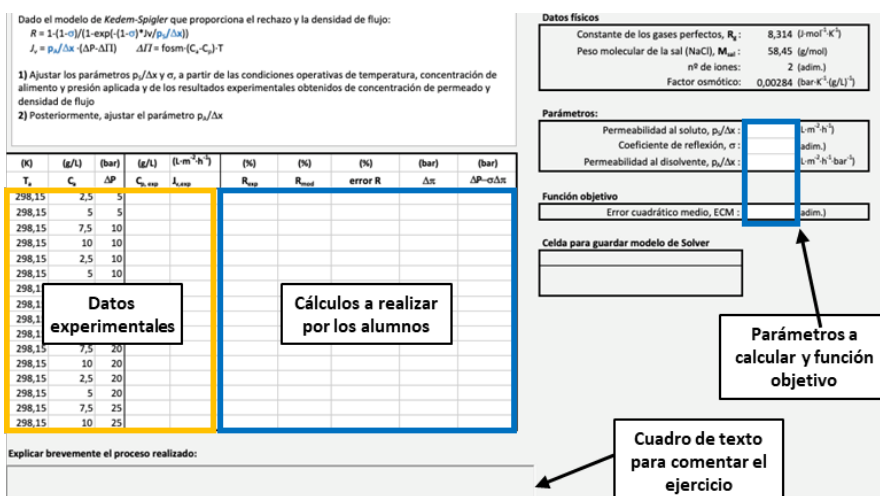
Dado el modelo de Kedem-Spigler que proporciona el rechazo y la densidad de flujo:
$R = 1-(1-\sigma)/(1-\exp(-(1-\sigma)*Jv/p_s/\Delta x))$
$J_v = p_w/\Delta x \cdot (\Delta P - \Delta\Pi)$ $\Delta\Pi$ = fosm$\cdot(C_a-C_p)\cdot T$

1) Ajustar los parámetros $p_s/\Delta x$ y σ, a partir de las condiciones operativas de temperatura, concentración de alimento y presión aplicada y de los resultados experimentales obtenidos de concentración de permeado y densidad de flujo
2) Posteriormente, ajustar el parámetro $p_w/\Delta x$

Datos físicos
| | | |
|---|---|---|
| Constante de los gases perfectos, $R_g$ : | 8,314 | ($J \cdot mol^{-1} \cdot K^{-1}$) |
| Peso molecular de la sal (NaCl), $M_{sal}$ : | 58,45 | (g/mol) |
| nº de iones: | 2 | (adim.) |
| Factor osmótico: | 0,00284 | ($bar \cdot K^{-1} \cdot (g/L)^{-1}$) |

Parámetros:
| | | |
|---|---|---|
| Permeabilidad al soluto, $p_s/\Delta x$ : | | ($L \cdot m^{-2} \cdot h^{-1}$) |
| Coeficiente de reflexión, σ : | | (adim.) |
| Permeabilidad al disolvente, $p_w/\Delta x$ : | | ($L \cdot m^{-2} \cdot h^{-1} \cdot bar^{-1}$) |

Función objetivo
| | | |
|---|---|---|
| Error cuadrático medio, ECM : | | (adim.) |

Celda para guardar modelo de Solver

| (K) | (g/L) | (bar) | (g/L) | ($L \cdot m^{-2} \cdot h^{-1}$) | (%) | (%) | (%) | (bar) | (bar) |
|---|---|---|---|---|---|---|---|---|---|
| $T_a$ | $C_a$ | ΔP | $C_{p,exp}$ | $J_{v,exp}$ | $R_{exp}$ | $R_{mod}$ | error R | Δπ | ΔP−σΔπ |
| 298,15 | 2,5 | 5 | | | | | | | |
| 298,15 | 5 | 5 | | | | | | | |
| 298,15 | 7,5 | 10 | | | | | | | |
| 298,15 | 10 | 10 | | | | | | | |
| 298,15 | 2,5 | 10 | | | | | | | |
| 298,15 | 5 | 10 | | | | | | | |
| 298,1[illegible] | | | | | | | | | |
| 298,1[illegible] | | | | | | | | | |
| 298,1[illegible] | | | | | | | | | |
| 298,1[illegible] | | | | | | | | | |
| 298,1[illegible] | | | | | | | | | |
| 298,15 | 7,5 | 20 | | | | | | | |
| 298,15 | 10 | 20 | | | | | | | |
| 298,15 | 2,5 | 20 | | | | | | | |
| 298,15 | 5 | 20 | | | | | | | |
| 298,15 | 7,5 | 25 | | | | | | | |
| 298,15 | 10 | 25 | | | | | | | |

Datos experimentales

Cálculos a realizar por los alumnos

Parámetros a calcular y función objetivo

Explicar brevemente el proceso realizado:

Cuadro de texto para comentar el ejercicio